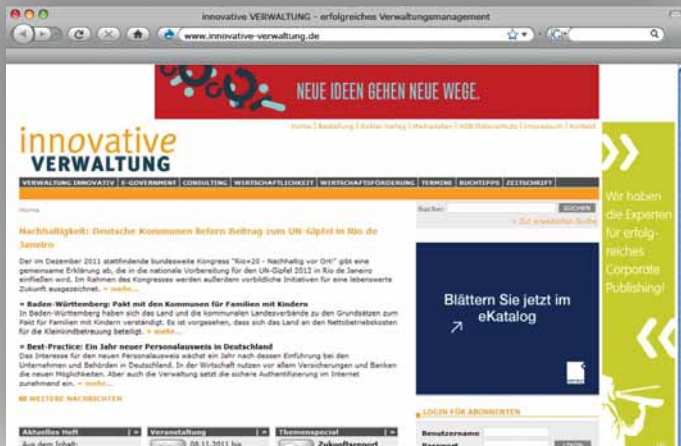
innovative VERWALTUNG - erfolgreiches Verwaltungsmanagement

www.innovative-verwaltung.de

NEUE IDEEN GEHEN NEUE WEGE.

innovative
VERWALTUNG

Home | Bestellung | Gabler Verlag | Mediadaten | HDB Datenschutz | Impressum | Kontakt

VERWALTUNG INNOVATIV | E-GOVERNMENT | CONSULTING | WIRTSCHAFTLICHKEIT | WIRTSCHAFTSFÖRDERUNG | TERMINE | BUCHTIPPS | ZEITSCHRIFT

Home

Suche: SUCHEN
» Zur erweiterten Suche

Nachhaltigkeit: Deutsche Kommunen liefern Beitrag zum UN-Gipfel in Rio de Janeiro

Der im Dezember 2011 stattfindende bundesweite Kongress "Rio+20 - Nachhaltig vor Ort" gibt eine gemeinsame Erklärung ab, die in die nationale Vorbereitung für den UN-Gipfel 2012 in Rio de Janeiro einfließen wird. Im Rahmen des Kongresses werden außerdem vorbildliche Initiativen für eine lebenswerte Zukunft ausgezeichnet. » mehr...

» Baden-Württemberg: Pakt mit den Kommunen für Familien mit Kindern
In Baden-Württemberg haben sich das Land und die kommunalen Landesverbände zu den Grundsätzen zum Pakt für Familien mit Kindern verständigt. Es ist vorgesehen, dass sich das Land an den Nettobetriebskosten für die Kleinkindbetreuung beteiligt. » mehr...

» Best-Practice: Ein Jahr neuer Personalausweis in Deutschland
Das Interesse für den neuen Personalausweis wächst ein Jahr nach dessen Einführung bei den Unternehmen und Behörden in Deutschland. In der Wirtschaft nutzen vor allem Versicherungen und Banken die neuen Möglichkeiten. Aber auch die Verwaltung setzt die sichere Authentifizierung im Internet zunehmend ein. » mehr...

WEITERE NACHRICHTEN

Blättern Sie jetzt im eKatalog

LOGIN FÜR ABONNENTEN
Benutzername
Passwort

Aktuelles Heft
Aus dem Inhalt:
Veranstaltung
08.11.2011 bis
Themenspecial
Zukunftsreport

Wir haben die Experten für erfolgreiches Corporate Publishing!